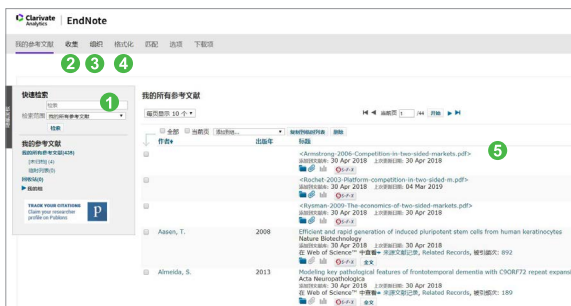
Clarivate Analytics | EndNote

我的参考文献 收集 组织 格式化 匹配 选项 下载项

2 3 4

快速检索
检索
检索范围 我的所有参考文献
检索
1

我的参考文献
所有参考文献(428)
[未归档] (4)
临时列表(0)
回收站(4)
▶ 我的组

TRACK YOUR CITATIONS
Claim your researcher profile on Publons

我的所有参考文献

每页显示 10 个

◀◀ ◀ 当前页 1 /44 开始 ▶ ▶▶

全部 当前页 添加到组... 添加到快速列表 删除

作者 出版年 标题

5

<Armstrong-2006-Competition-in-two-sided-markets.pdf>
添加到文献库: 30 Apr 2018 上次更新时间: 30 Apr 2018

<Rochet-2003-Platform-competition-in-two-sided-m.pdf>
添加到文献库: 30 Apr 2018 上次更新时间: 04 Mar 2019

<Rysman-2009-The-economics-of-two-sided-markets.pdf>
添加到文献库: 30 Apr 2018 上次更新时间: 30 Apr 2018

Aasen, T. 2008 Efficient and rapid generation of induced pluripotent stem cells from human keratinocytes
Nature Biotechnology
添加到文献库: 30 Apr 2018 上次更新时间: 30 Apr 2018
在 Web of Science™ 中查看 • 来源文献记录, Related Records, 被引频次: 892

Almeida, S. 2013 Modeling key pathological features of frontotemporal dementia with C9ORF72 repeat expans
Acta Neuropathologica
添加到文献库: 30 Apr 2018 上次更新时间: 30 Apr 2018
在 Web of Science™ 中查看 • 来源文献记录, Related Records, 被引频次: 189